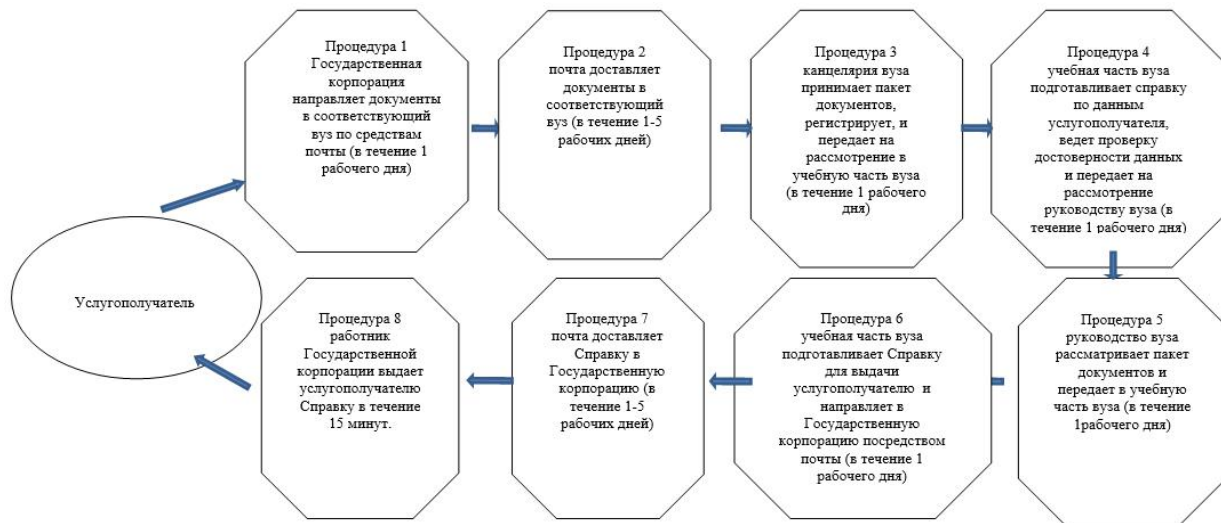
Процедура 1
Государственная корпорация направляет документы в соответствующий вуз по средствам почты (в течение 1 рабочего дня)

Процедура 2
почта доставляет документы в соответствующий вуз (в течение 1-5 рабочих дней)

Процедура 3
канцелярия вуза принимает пакет документов, регистрирует, и передает на рассмотрение в учебную часть вуза (в течение 1 рабочего дня)

Процедура 4
учебная часть вуза подготавливает справку по данным услугополучателя, ведет проверку достоверности данных и передает на рассмотрение руководству вуза (в течение 1 рабочего дня)

Услугополучатель

Процедура 8
работник Государственной корпорации выдает услугополучателю Справку в течение 15 минут.

Процедура 7
почта доставляет Справку в Государственную корпорацию (в течение 1-5 рабочих дней)

Процедура 6
учебная часть вуза подготавливает Справку для выдачи услугополучателю и направляет в Государственную корпорацию посредством почты (в течение 1 рабочего дня)

Процедура 5
руководство вуза рассматривает пакет документов и передает в учебную часть вуза (в течение 1рабочего дня)